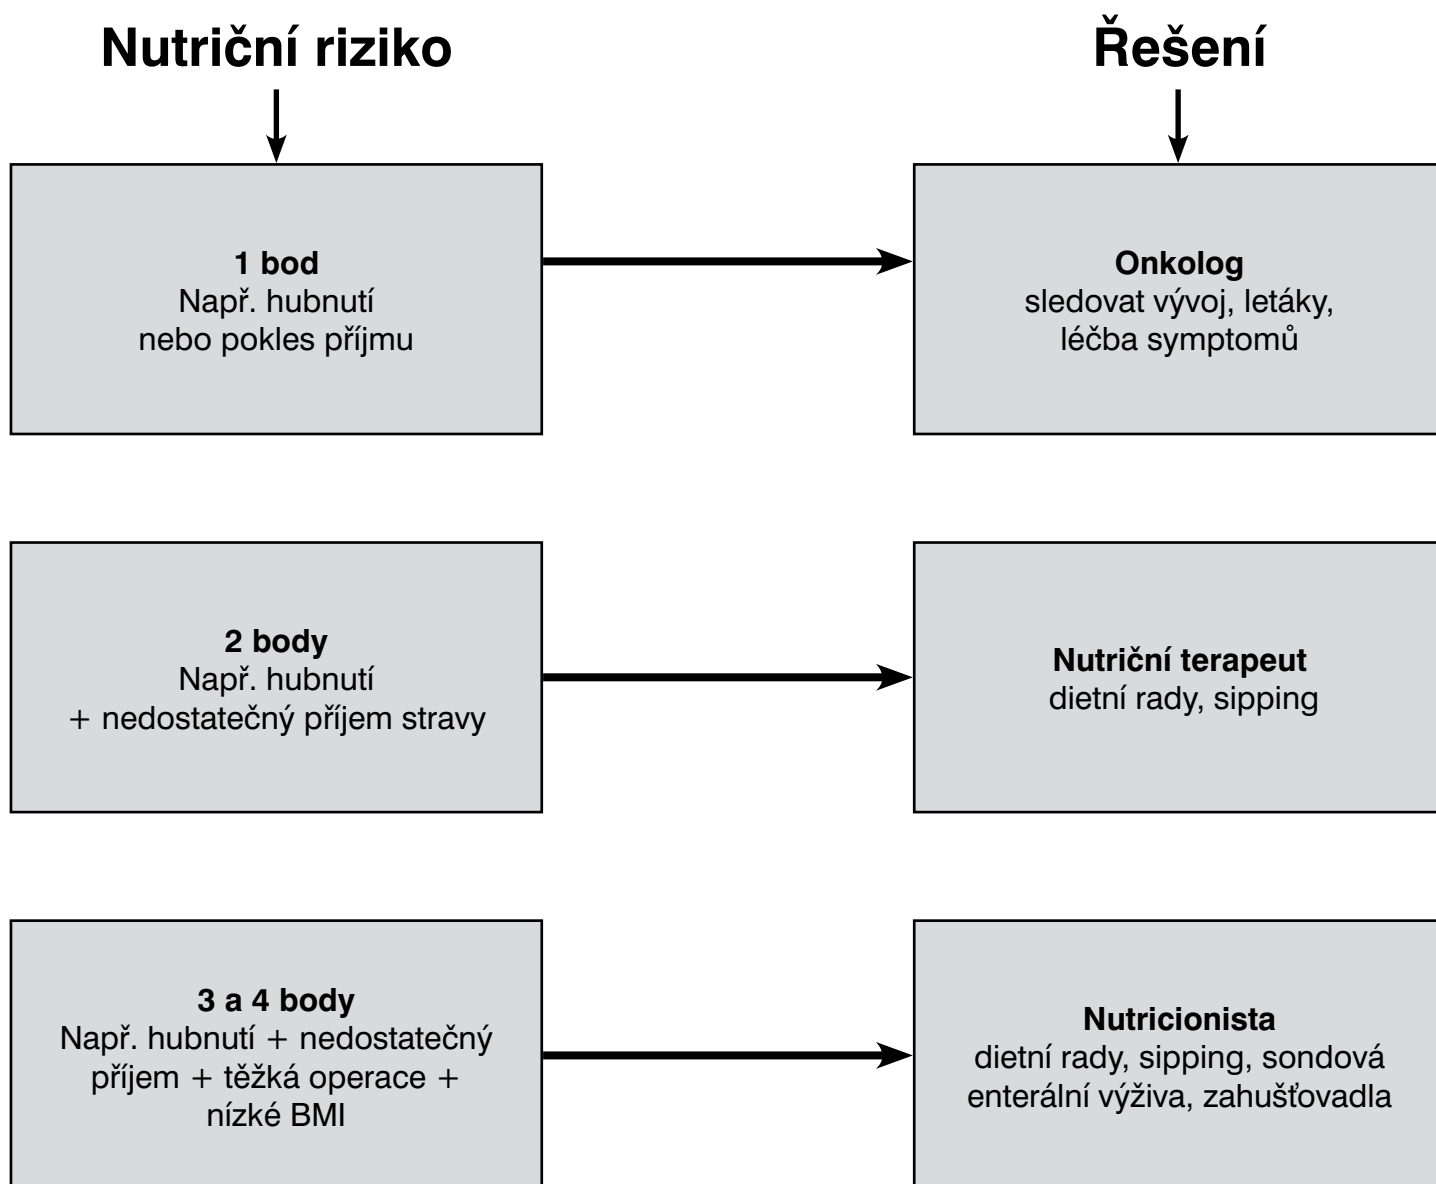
Nutriční riziko

Řešení

1 bod
Např. hubnutí nebo pokles příjmu

Onkolog
sledovat vývoj, letáky, léčba symptomů

2 body
Např. hubnutí + nedostatečný příjem stravy

Nutriční terapeut
dietní rady, sipping

3 a 4 body
Např. hubnutí + nedostatečný příjem + těžká operace + nízké BMI

Nutricionista
dietní rady, sipping, sondová enterální výživa, zahušťovadla